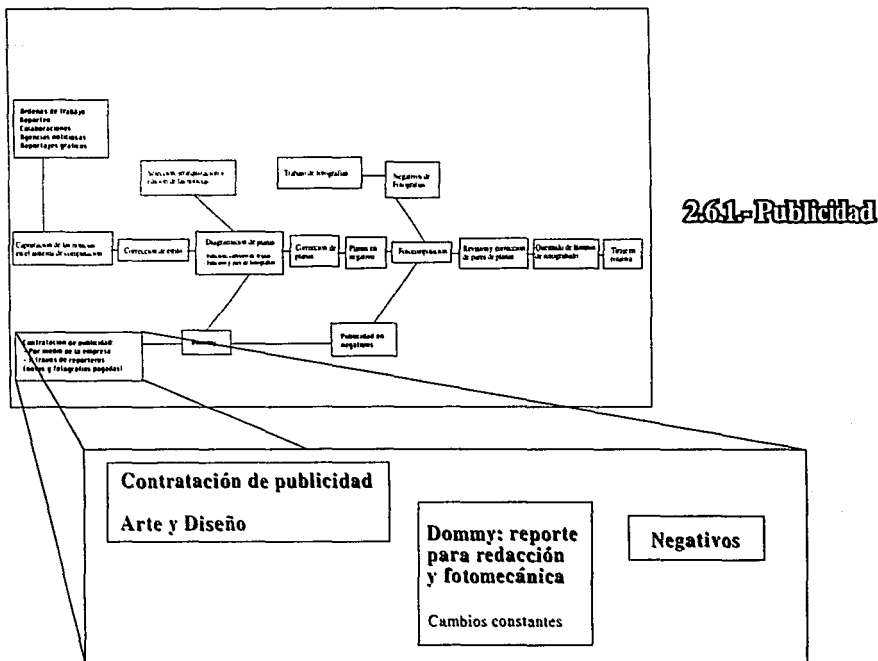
Ordenes de trabajo
Reportes
Colaboraciones
Agencias noticiosas
Reportajes gráficos

Selección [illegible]

Trabajo de fotografías

Negativos de fotografías

2.6.1.- Publicidad

Capturación de las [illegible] en el sistema de computación

Corrección de estilo

Diagramación de planas

Corrección de planas

Planas en negativo

Fotocomposición

Revisión y corrección de pares de planas

Quemado de láminas de fotografiado

Tiraje en rotativa

Contratación de publicidad:
- Por medio de la empresa
- A través de reporteros (notas y fotografías pagadas)

Dommy

Publicidad en negativos

Contratación de publicidad

Arte y Diseño

Dommy: reporte para redacción y fotomecánica

Cambios constantes

Negativos